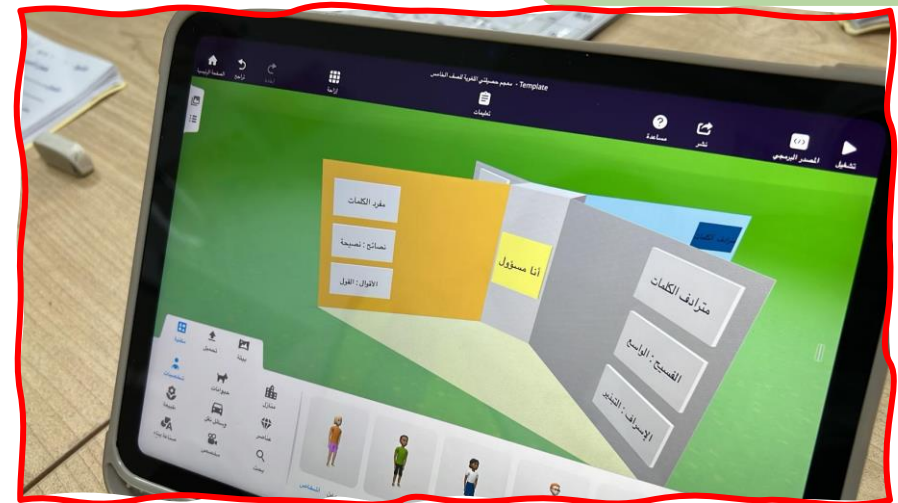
الصفحة الرئيسية
تراجع
إعادة
إزاحة
Template - مجسم حصيلتي اللغوية للصف الخامس
تعليمات
مساعدة
نشر
المصدر البرمجي
تشغيل

مفرد الكلمات
نصائح : نصيحة
الأقوال : القول
أنا مسؤول
مترادف الكلمات
الفسيح : الواسع
الإسراف : التبذير
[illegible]

مكتبة
تحميل
بيئة
شخصيات
حيوانات
منازل
طبيعة
وسائل نقل
عناصر
مساحة بناء
مخصص
بحث
أشخاص